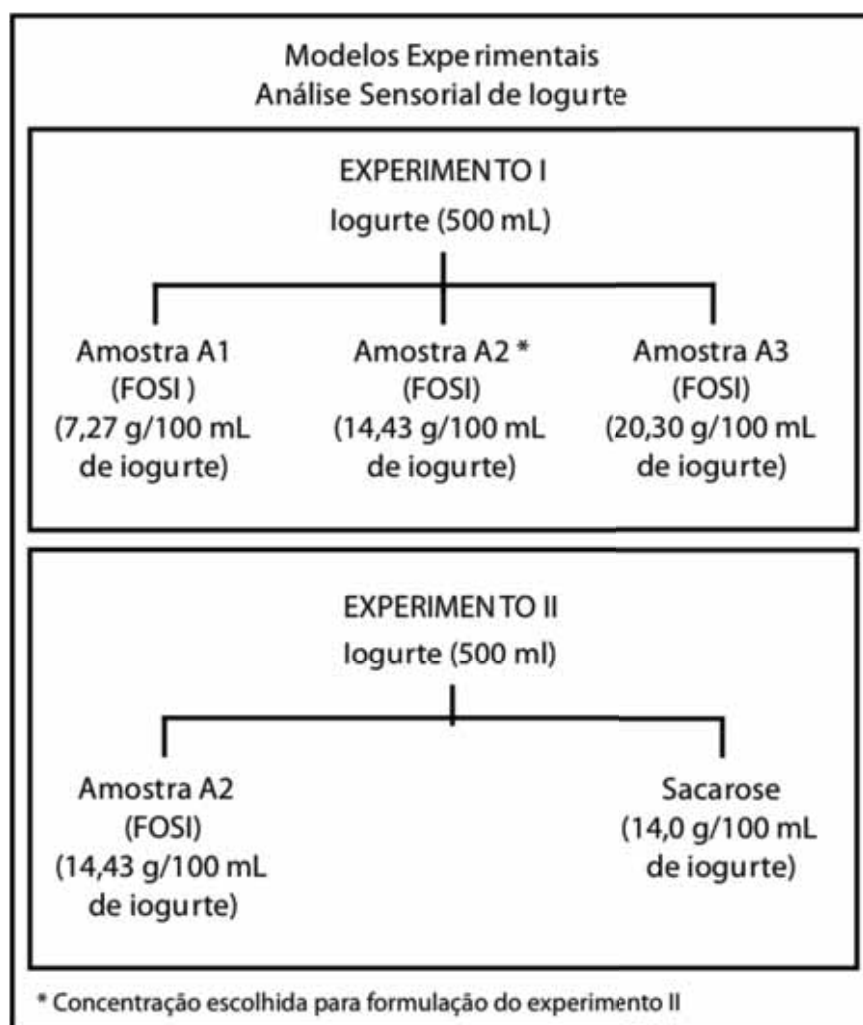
Modelos Experimentais
Análise Sensorial de Iogurte

EXPERIMENTO I
Iogurte (500 mL)

Amostra A1
(FOSI)
(7,27 g/100 mL
de iogurte)

Amostra A2 *
(FOSI)
(14,43 g/100 mL
de iogurte)

Amostra A3
(FOSI)
(20,30 g/100 mL
de iogurte)

EXPERIMENTO II
Iogurte (500 ml)

Amostra A2
(FOSI)
(14,43 g/100 mL
de iogurte)

Sacarose
(14,0 g/100 mL
de iogurte)

* Concentração escolhida para formulação do experimento II